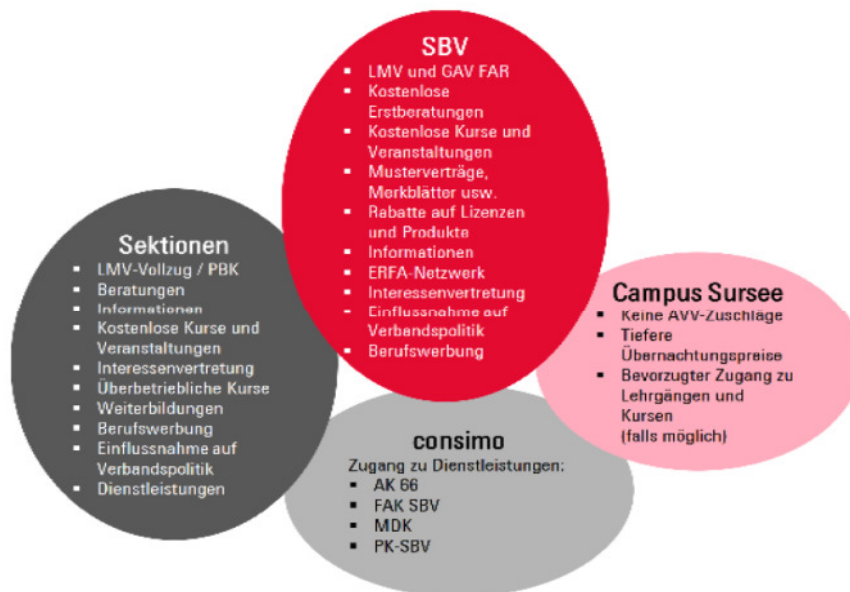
SBV
- LMV und GAV FAR
- Kostenlose Erstberatungen
- Kostenlose Kurse und Veranstaltungen
- Musterverträge, Merkblätter usw.
- Rabatte auf Lizenzen und Produkte
- Informationen
- ERFA-Netzwerk
- Interessenvertretung
- Einflussnahme auf Verbandspolitik
- Berufswerbung

Sektionen
- LMV-Vollzug / PBK
- Beratungen
- Informationen
- Kostenlose Kurse und Veranstaltungen
- Interessenvertretung
- Überbetriebliche Kurse
- Weiterbildungen
- Berufswerbung
- Einflussnahme auf Verbandspolitik
- Dienstleistungen

Campus Sursee
- Keine AVV-Zuschläge
- Tiefere Übernachtungspreise
- Bevorzugter Zugang zu Lehrgängen und Kursen (falls möglich)

consimo
Zugang zu Dienstleistungen:
- AK 66
- FAK SBV
- MDK
- PK-SBV